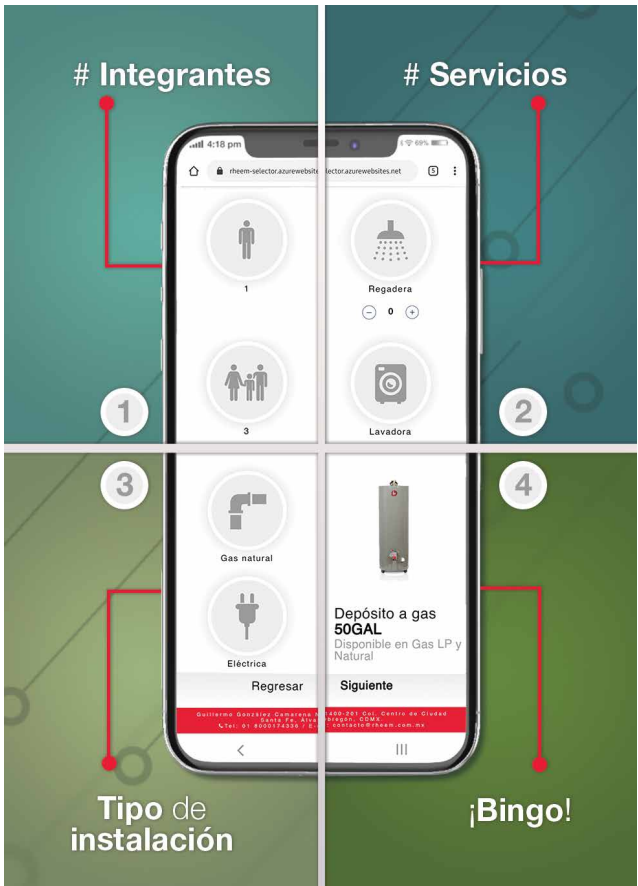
# Integrantes

# Servicios

4:18 pm

rheem-selector.azurewebsites.net

1

Regadera

0

3

Lavadora

1

2

3

4

Gas natural

Eléctrica

Depósito a gas
50GAL
Disponible en Gas LP y Natural

Regresar

Siguiente

Guillermo González Camarena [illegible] Col. Centro de Ciudad Santa Fe, Alvaro Obregón, CDMX. Tel: 01 8000174336 / E: contacto@rheem.com.mx

Tipo de instalación

¡Bingo!